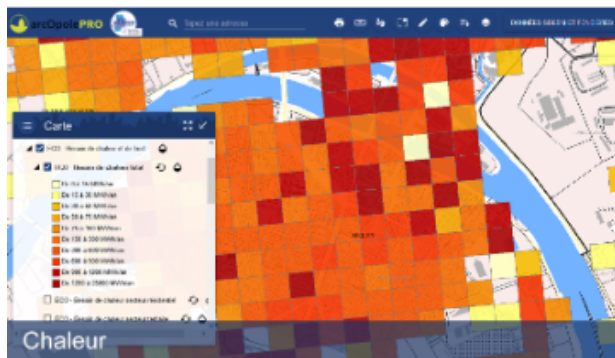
arcOpole PRO

Tapez une adresse

DONNÉES SOCIO-ÉCO DISPO

Carte

H20 - Besoin de chaleur et de froid

H20 - Besoin de chaleur total

De 0 à 10 MWh/an

De 10 à 20 MWh/an

De 20 à 50 MWh/an

De 50 à 75 MWh/an

De 75 à 100 MWh/an

De 100 à 200 MWh/an

De 200 à 300 MWh/an

De 300 à 500 MWh/an

De 500 à 1000 MWh/an

De 1000 à 2500 MWh/an

De 2500 à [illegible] MWh/an

G20 - Besoin de chaleur secteur résidentiel

G20 - Besoin de chaleur secteur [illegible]

Chaleur